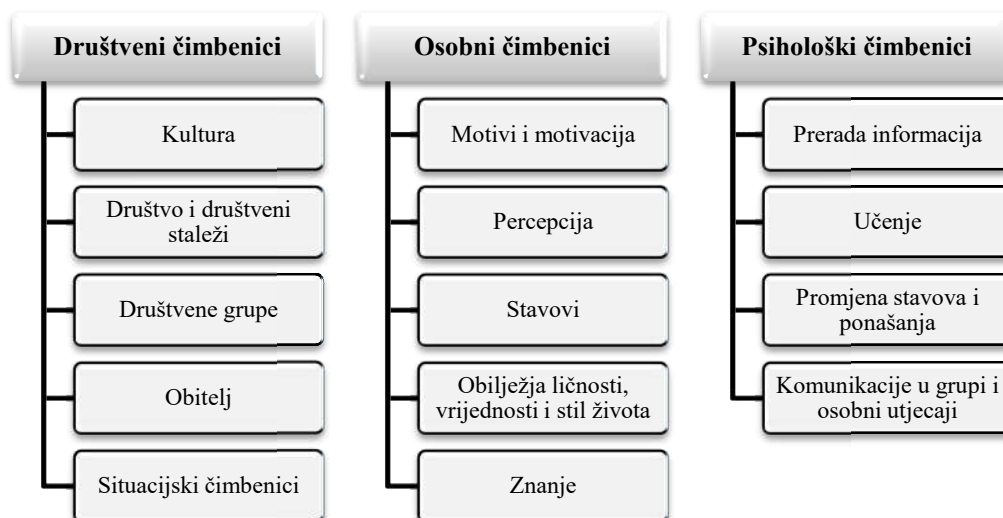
Društveni čimbenici

Kultura

Društvo i društveni staleži

Društvene grupe

Obitelj

Situacijski čimbenici

Osobni čimbenici

Motivi i motivacija

Percepcija

Stavovi

Obilježja ličnosti, vrijednosti i stil života

Znanje

Psihološki čimbenici

Prerada informacija

Učenje

Promjena stavova i ponašanja

Komunikacije u grupi i osobni utjecaji